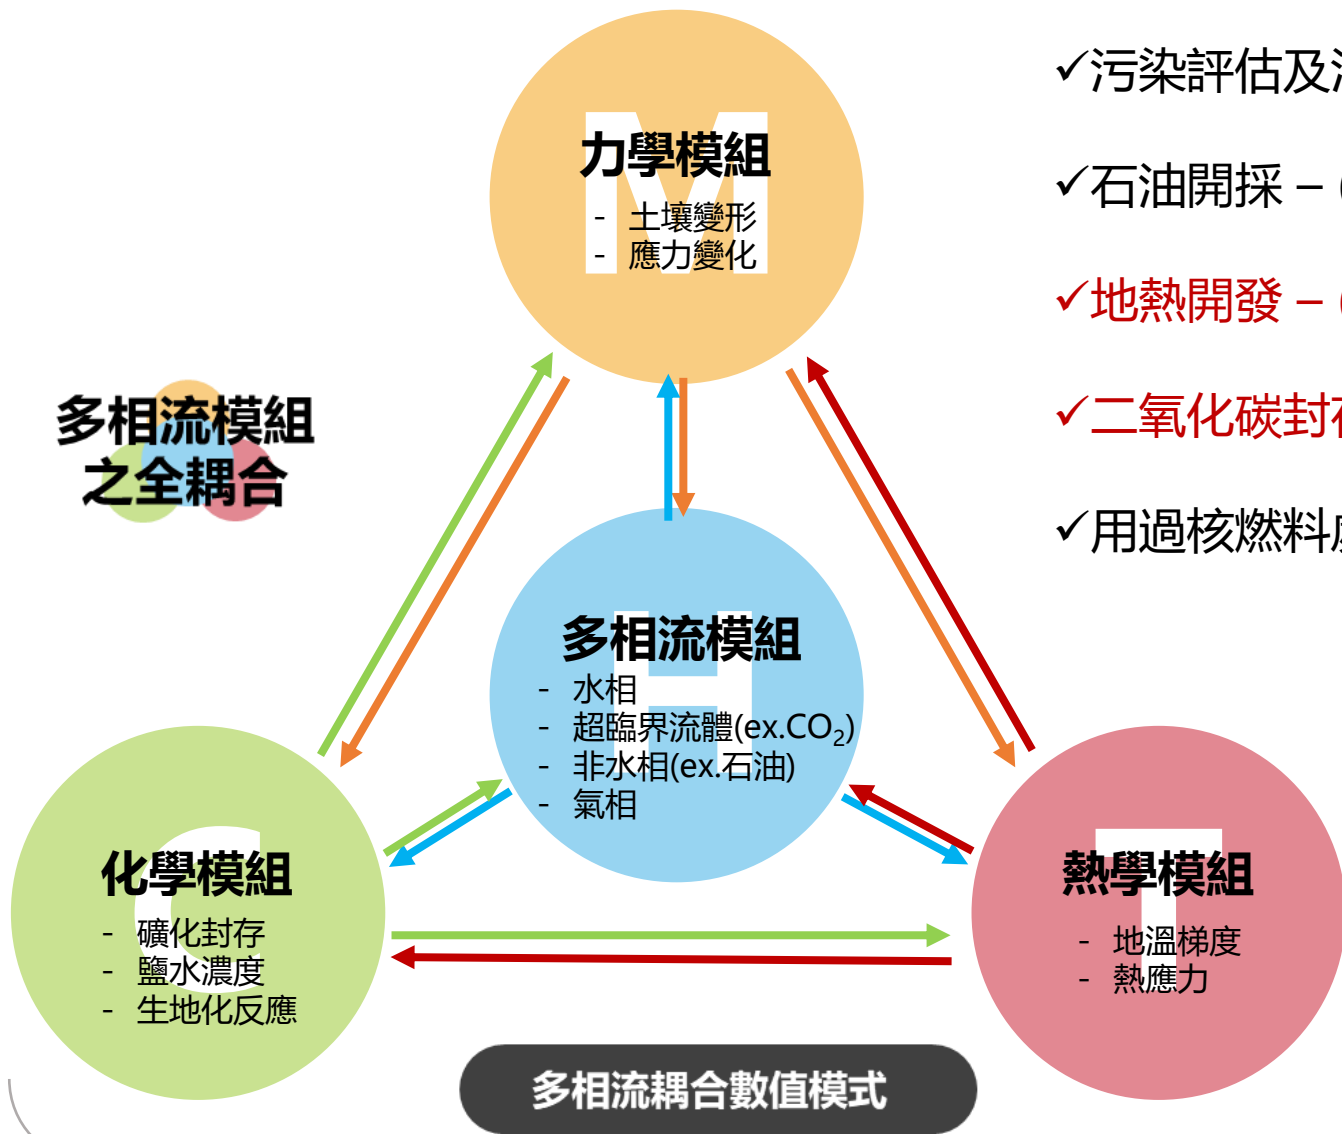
力學模組
- 土壤變形
- 應力變化

✓污染評估及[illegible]

✓石油開採 – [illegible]

✓地熱開發 – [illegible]

✓二氧化碳封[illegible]

✓用過核燃料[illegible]

多相流模組
之全耦合

多相流模組
- 水相
- 超臨界流體(ex.$CO_2$)
- 非水相(ex.石油)
- 氣相

化學模組
- 礦化封存
- 鹽水濃度
- 生地化反應

熱學模組
- 地溫梯度
- 熱應力

多相流耦合數值模式